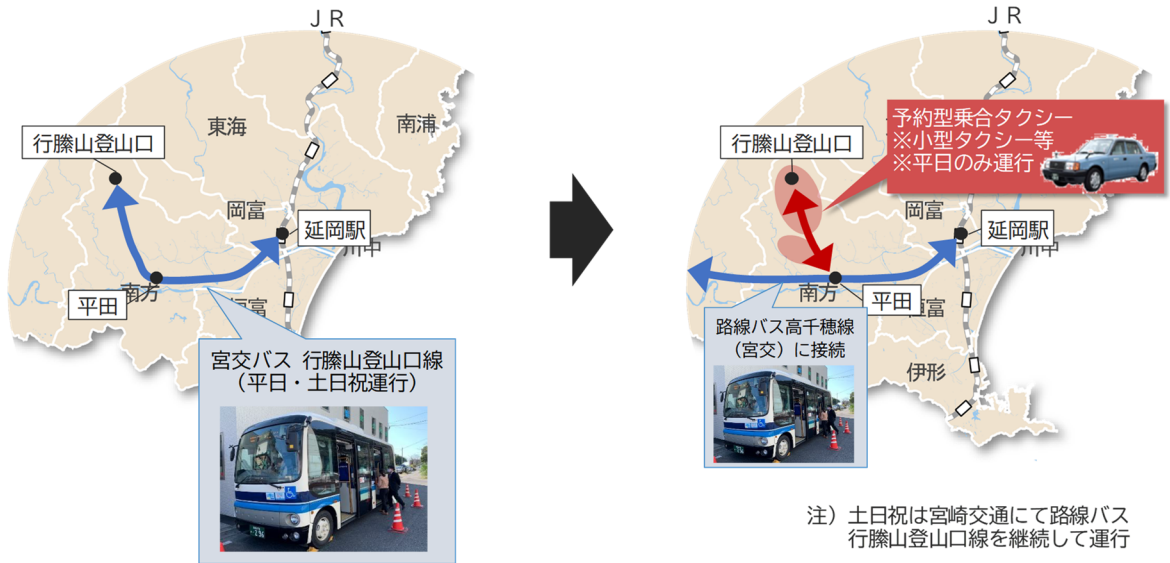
ＪＲ
東海
南浦
行縢山登山口
岡富
延岡駅
川中
平田
南方
恒富
宮交バス　行縢山登山口線
（平日・土日祝運行）

ＪＲ
予約型乗合タクシー
※小型タクシー等
※平日のみ運行
行縢山登山口
岡富
延岡駅
川中
南方
平田
恒富
路線バス高千穂線
（宮交）に接続
伊形

注）土日祝は宮崎交通にて路線バス
行縢山登山口線を継続して運行